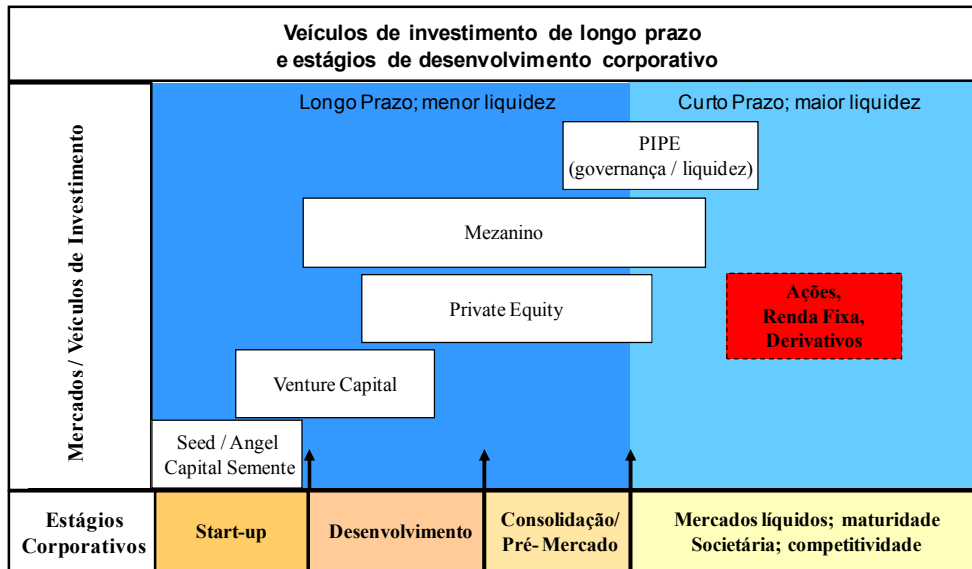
Veículos de investimento de longo prazo
e estágios de desenvolvimento corporativo

Mercados / Veículos de Investimento

Longo Prazo; menor liquidez

Curto Prazo; maior liquidez

PIPE
(governança / liquidez)

Mezanino

Private Equity

Ações,
Renda Fixa,
Derivativos

Venture Capital

Seed / Angel
Capital Semente

| Estágios Corporativos | Start-up | Desenvolvimento | Consolidação/ Pré- Mercado | Mercados líquidos; maturidade Societária; competitividade |
|---|---|---|---|---|